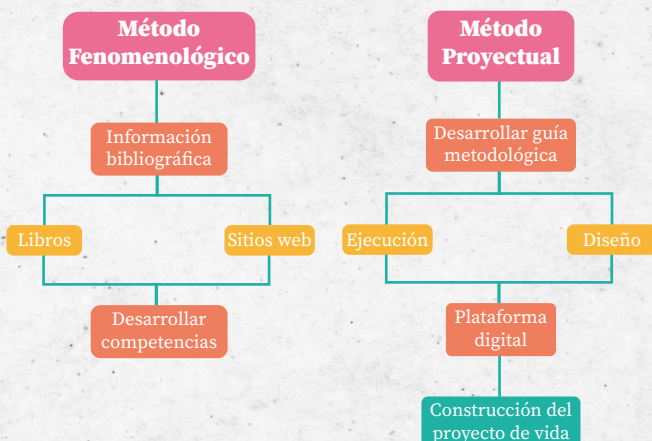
Método Fenomenológico

Información bibliográfica

Libros

Sitios web

Desarrollar competencias

Método Proyectual

Desarrollar guía metodológica

Ejecución

Diseño

Plataforma digital

Construcción del proyecto de vida